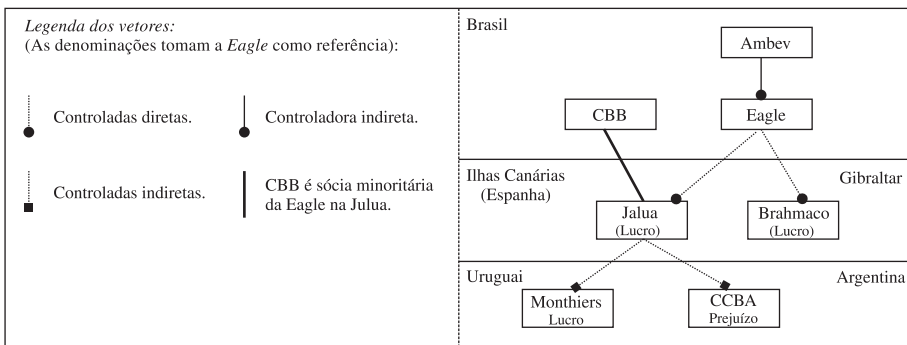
*Legenda dos vetores:*
(As denominações tomam a *Eagle* como referência):

Controladas diretas.

Controladora indireta.

Controladas indiretas.

CBB é sócia minoritária da Eagle na Julua.

Brasil

Ambev

CBB

Eagle

Ilhas Canárias (Espanha)

Gibraltar

Jalua (Lucro)

Brahmaco (Lucro)

Uruguai

Argentina

Monthiers Lucro

CCBA Prejuízo